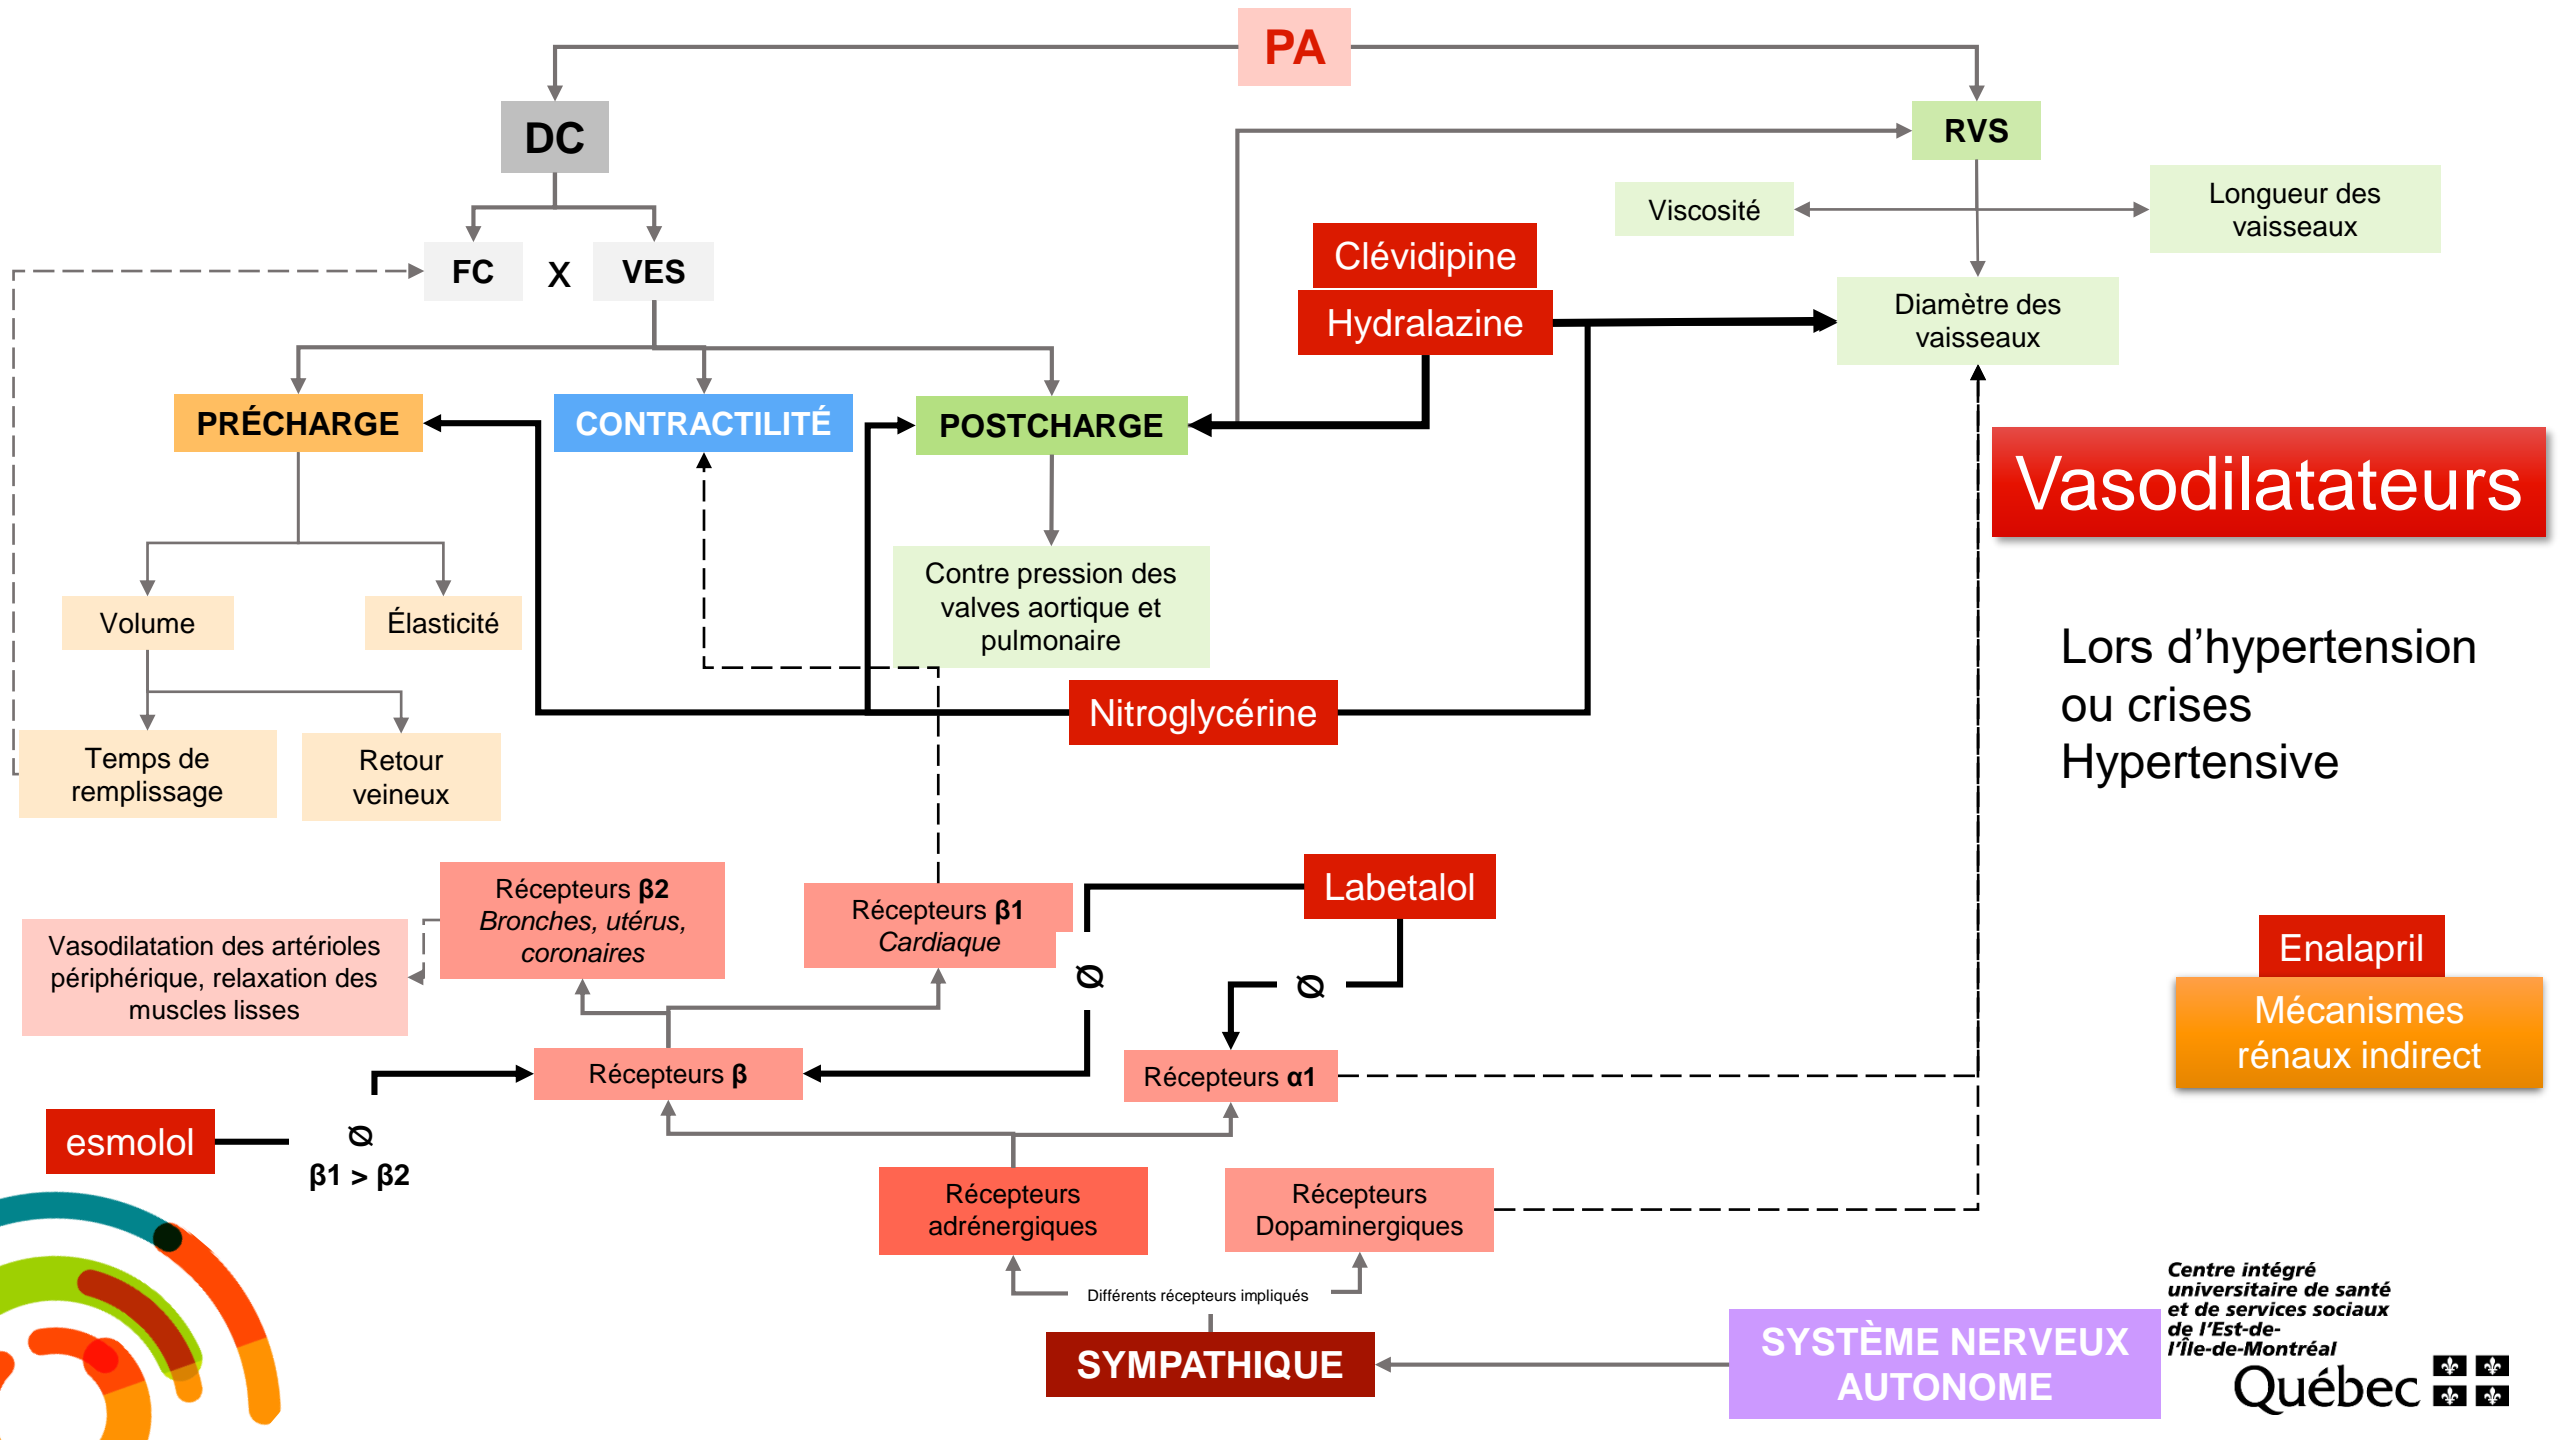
PA

DC

RVS

FC X VES

Viscosité

Longueur des vaisseaux

Clévidipine

Hydralazine

Diamètre des vaisseaux

PRÉCHARGE

CONTRACTILITÉ

POSTCHARGE

Vasodilatateurs

Volume

Élasticité

Contre pression des valves aortique et pulmonaire

Lors d'hypertension ou crises Hypertensive

Nitroglycérine

Temps de remplissage

Retour veineux

Récepteurs β2
*Bronches, utérus, coronaires*

Récepteurs β1
*Cardiaque*

Labetalol

Vasodilatation des artérioles périphérique, relaxation des muscles lisses

Ø

Ø

Enalapril

Mécanismes rénaux indirect

Récepteurs β

Récepteurs α1

esmolol

Ø

β1 > β2

Récepteurs adrénergiques

Récepteurs Dopaminergiques

Différents récepteurs impliqués

SYMPATHIQUE

SYSTÈME NERVEUX AUTONOME

Centre intégré universitaire de santé et de services sociaux de l'Est-de-l'Île-de-Montréal

Québec